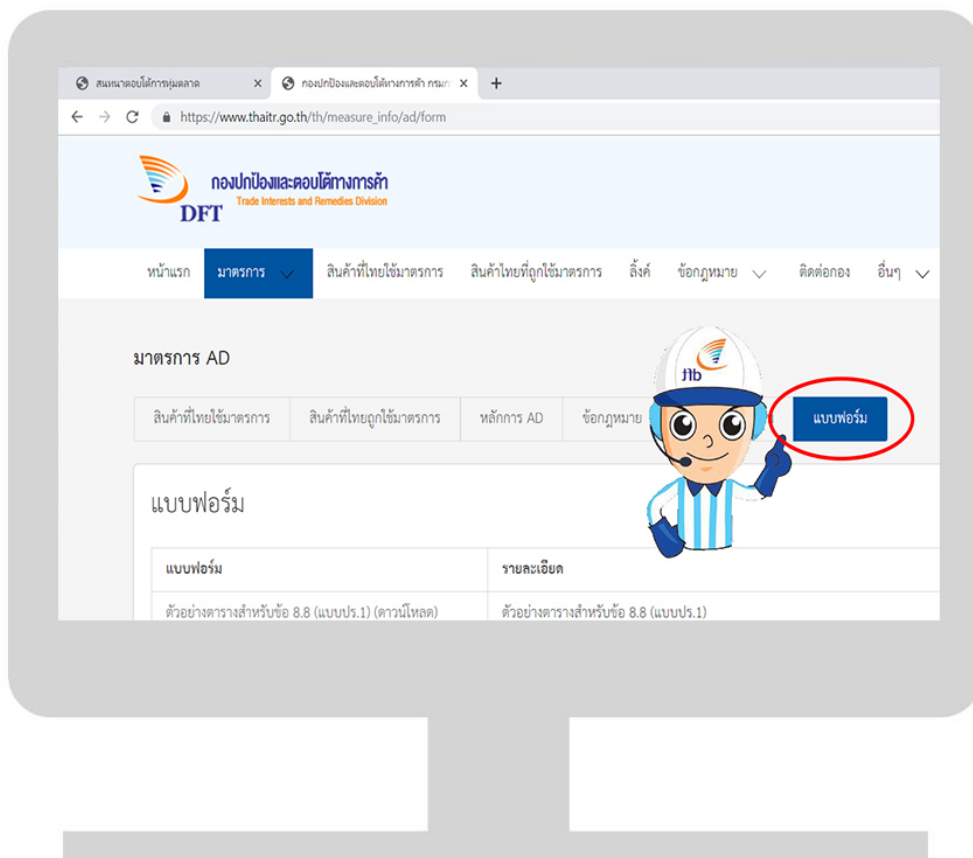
สนทนาตอบโต้การทุ่มตลาด ×
กองปกป้องและตอบโต้ทางการค้า กรม ×
+
https://www.thaitr.go.th/th/measure_info/ad/form

กองปกป้องและตอบโต้ทางการค้า
Trade Interests and Remedies Division
DFT

หน้าแรก มาตรการ สินค้าที่ไทยใช้มาตรการ สินค้าไทยที่ถูกใช้มาตรการ ลิ้งค์ ข้อกฎหมาย ติดต่อกอง อื่นๆ

มาตรการ AD

สินค้าที่ไทยใช้มาตรการ สินค้าที่ไทยถูกใช้มาตรการ หลักการ AD ข้อกฎหมาย แบบฟอร์ม

ftb

แบบฟอร์ม

| แบบฟอร์ม | รายละเอียด |
|---|---|
| ตัวอย่างตารางสำหรับข้อ 8.8 (แบบปร.1) (ดาวน์โหลด) | ตัวอย่างตารางสำหรับข้อ 8.8 (แบบปร.1) |